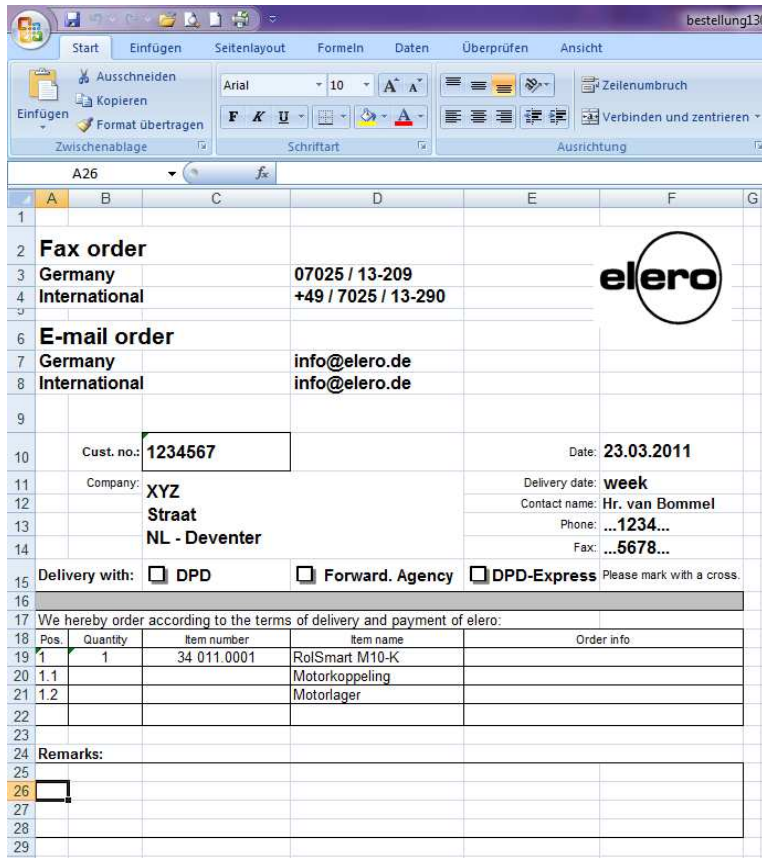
bestellung13

Start Einfügen Seitenlayout Formeln Daten Überprüfen Ansicht

Ausschneiden
Kopieren
Einfügen
Format übertragen
Zwischenablage

Arial 10
F K U
Schriftart

Zeilenumbruch
Verbinden und zentrieren
Ausrichtung

A26 $f_x$

A B C D E F G

1
2 Fax order
3 Germany 07025 / 13-209
4 International +49 / 7025 / 13-290
6 E-mail order
7 Germany info@elero.de
8 International info@elero.de
9
10 Cust. no.: 1234567 Date: 23.03.2011
11 Company: XYZ Delivery date: week
12 Contact name: Hr. van Bommel
13 Straat Phone: ...1234...
14 NL - Deventer Fax: ...5678...
15 Delivery with: DPD Forward. Agency DPD-Express Please mark with a cross.
16
17 We hereby order according to the terms of delivery and payment of elero:

elero

| | Pos. | Quantity | Item number | Item name | Order info |
|---|---|---|---|---|---|
| 18 | Pos. | Quantity | Item number | Item name | Order info |
| 19 | 1 | 1 | 34 011.0001 | RolSmart M10-K | |
| 20 | 1.1 | | | Motorkoppeling | |
| 21 | 1.2 | | | Motorlager | |
| 22 | | | | | |

23
24 Remarks:
25
26
27
28
29